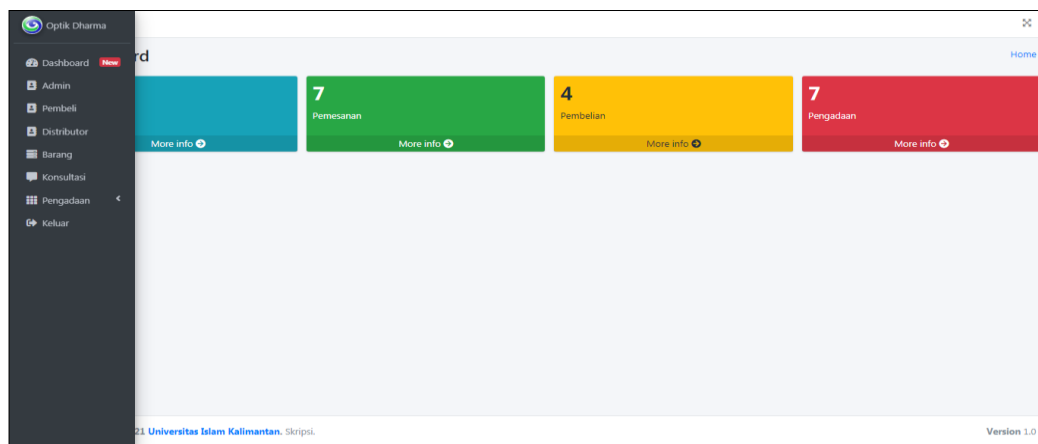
Optik Dharma

Dashboard New
Admin
Pembeli
Distributor
Barang
Konsultasi
Pengadaan
Keluar

rd

Home

More info

7
Pemesanan
More info

4
Pembelian
More info

7
Pengadaan
More info

21 Universitas Islam Kalimantan. Skripsi.

Version 1.0